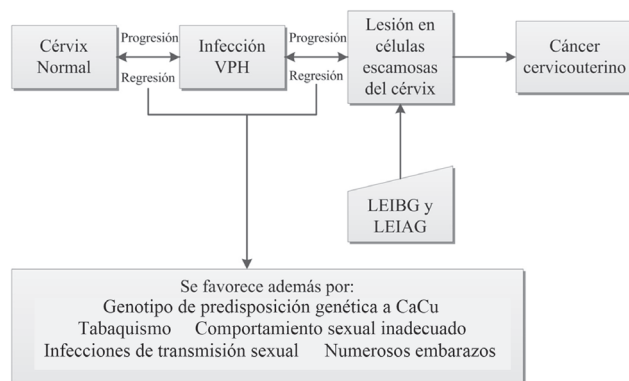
Cérvix Normal

Progresión

Regresión

Infección VPH

Progresión

Regresión

Lesión en células escamosas del cérvix

Cáncer cervicouterino

LEIBG y LEIAG

Se favorece además por:
Genotipo de predisposición genética a CaCu
Tabaquismo Comportamiento sexual inadecuado
Infecciones de transmisión sexual Numerosos embarazos